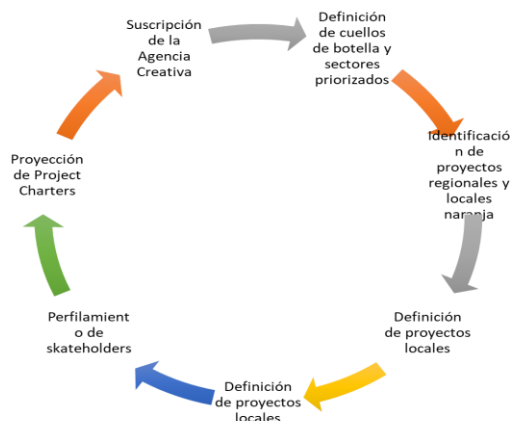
Suscripción de la Agencia Creativa

Definición de cuellos de botella y sectores priorizados

Identificación de proyectos regionales y locales naranja

Definición de proyectos locales

Definición de proyectos locales

Perfilamiento de skateholders

Proyección de Project Charters